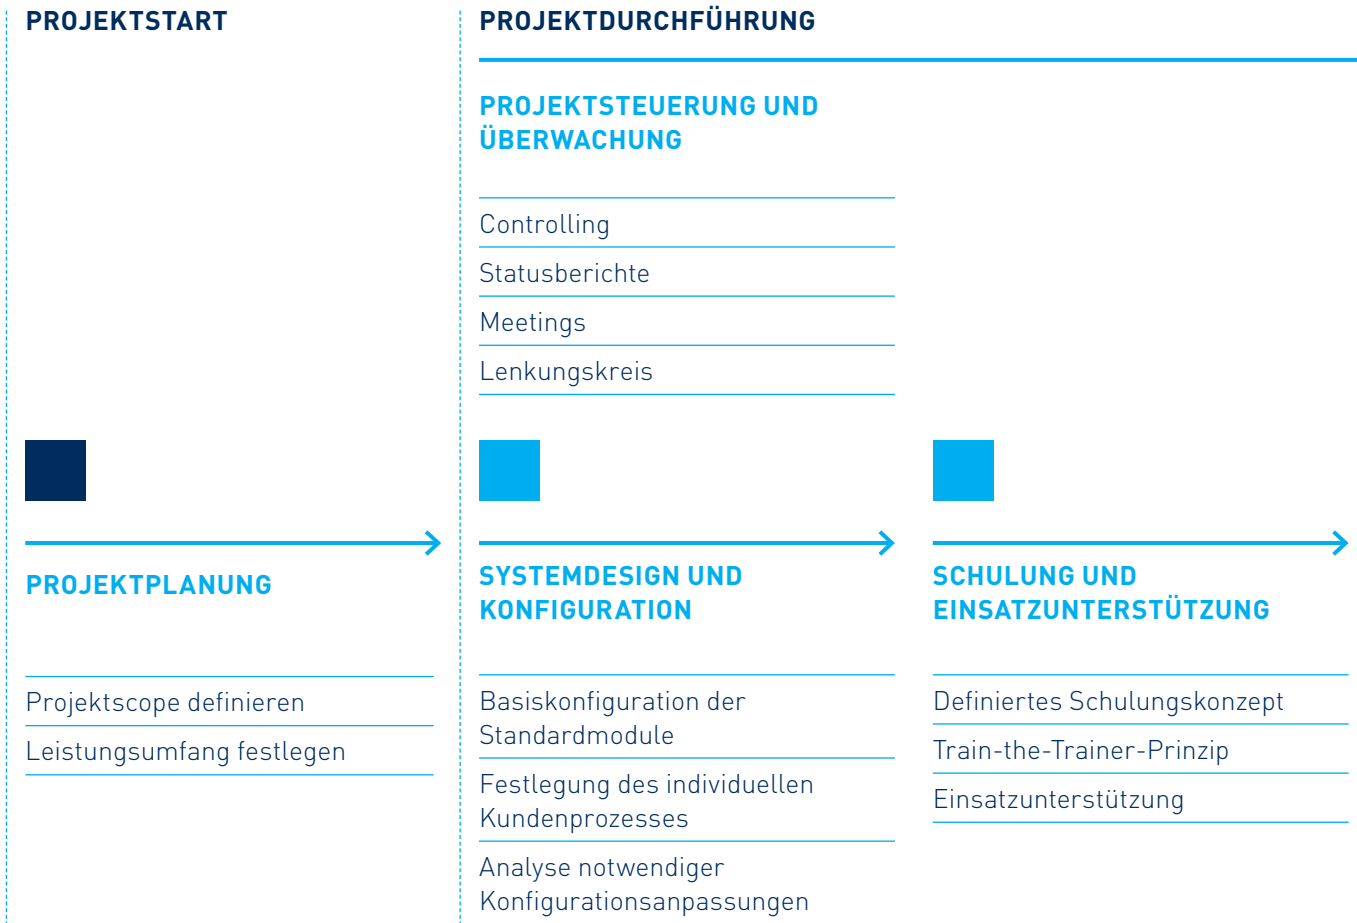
PROJEKTSTART

PROJEKTPLANUNG

Projektscope definieren

Leistungsumfang festlegen

PROJEKTDURCHFÜHRUNG

PROJEKTSTEUERUNG UND ÜBERWACHUNG

Controlling

Statusberichte

Meetings

Lenkungskreis

SYSTEMDESIGN UND KONFIGURATION

Basiskonfiguration der Standardmodule

Festlegung des individuellen Kundenprozesses

Analyse notwendiger Konfigurationsanpassungen

SCHULUNG UND EINSATZUNTERSTÜTZUNG

Definiertes Schulungskonzept

Train-the-Trainer-Prinzip

Einsatzunterstützung